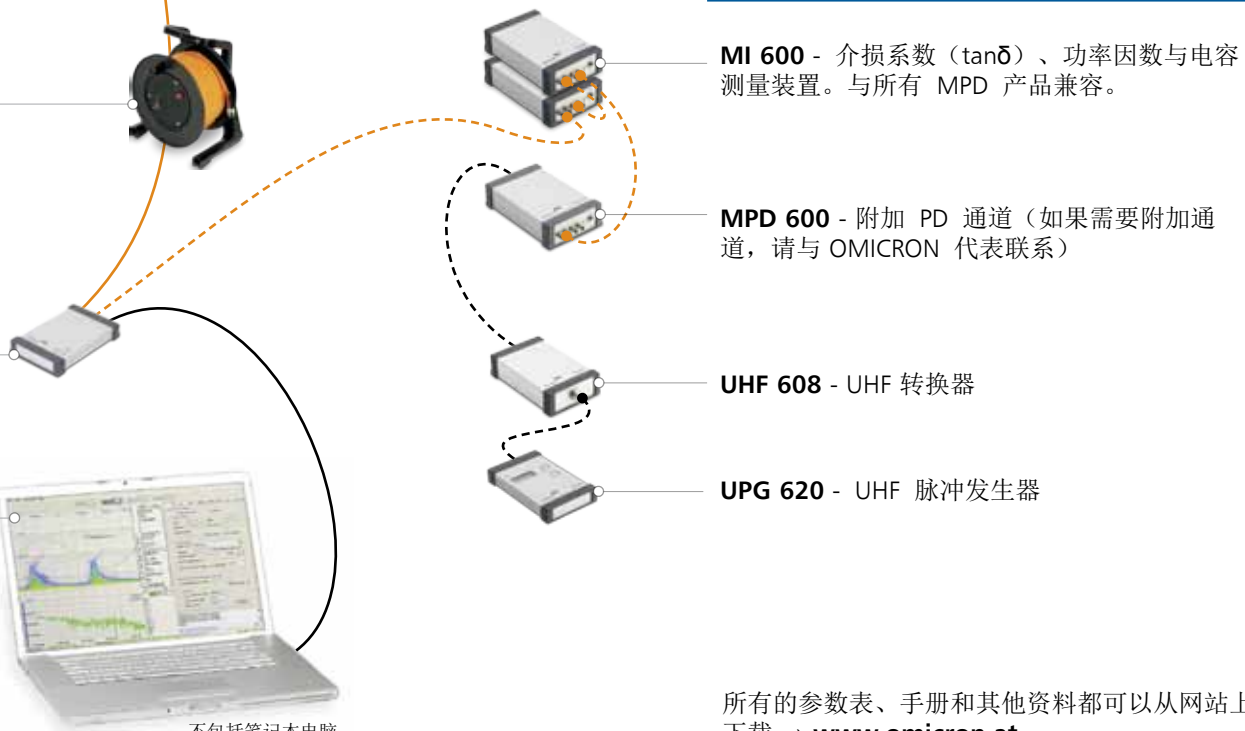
**MI 600** - 介损系数（tanδ）、功率因数与电容测量装置。与所有 MPD 产品兼容。

**MPD 600** - 附加 PD 通道（如果需要附加通道，请与 OMICRON 代表联系）

**UHF 608** - UHF 转换器

**UPG 620** - UHF 脉冲发生器

不包括笔记本电脑

所有的参数表、手册和其他资料都可以从网站上下载 → **www.omicron.at**